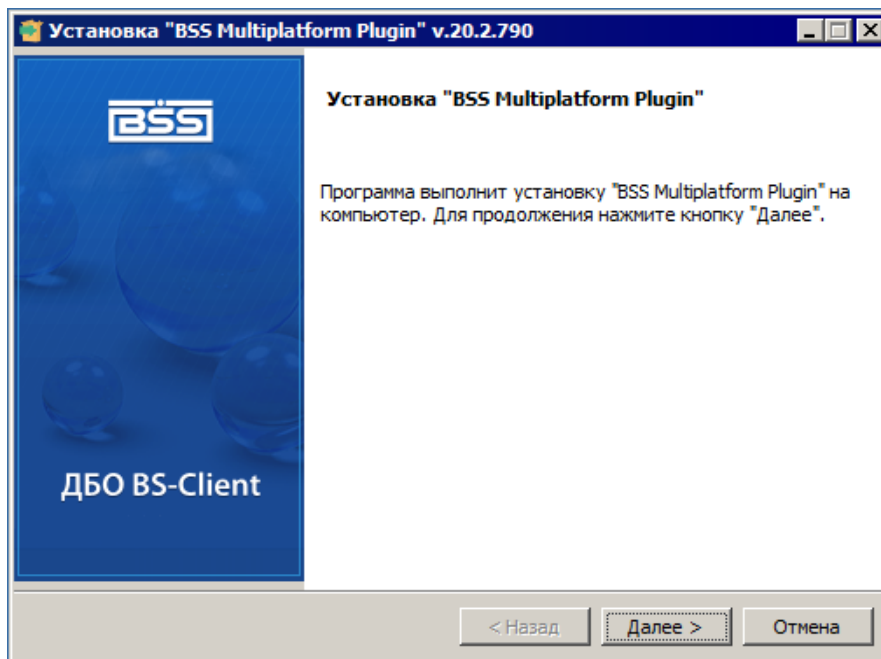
Установка "BSS Multiplatform Plugin" v.20.2.790

BSS

ДБО BS-Client

Установка "BSS Multiplatform Plugin"

Программа выполнит установку "BSS Multiplatform Plugin" на компьютер. Для продолжения нажмите кнопку "Далее".

< Назад
Далее >
Отмена